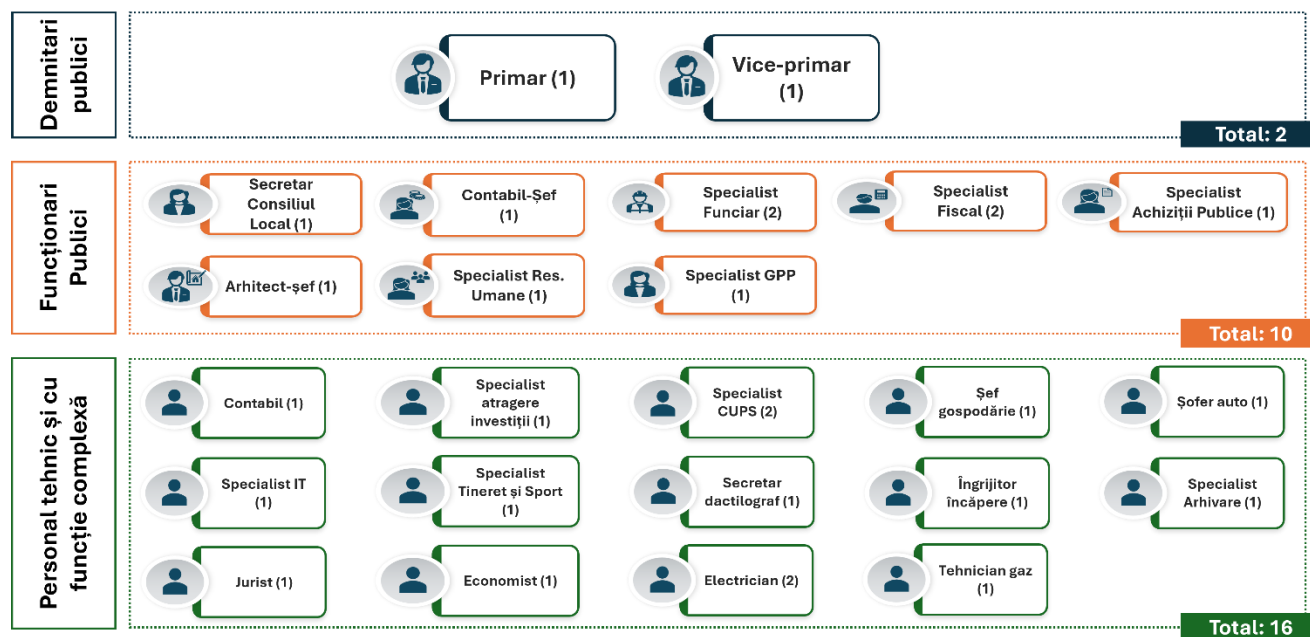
Demnitari publici

Primar (1)

Vice-primar (1)

Total: 2

Funcționari Publici

Secretar Consiliul Local (1)

Contabil-Șef (1)

Specialist Funciar (2)

Specialist Fiscal (2)

Specialist Achiziții Publice (1)

Arhitect-șef (1)

Specialist Res. Umane (1)

Specialist GPP (1)

Total: 10

Personal tehnic și cu funcție complexă

Contabil (1)

Specialist atragere investiții (1)

Specialist CUPS (2)

Șef gospodărie (1)

Șofer auto (1)

Specialist IT (1)

Specialist Tineret și Sport (1)

Secretar dactilograf (1)

Îngrijitor încăpere (1)

Specialist Arhivare (1)

Jurist (1)

Economist (1)

Electrician (2)

Tehnician gaz (1)

Total: 16